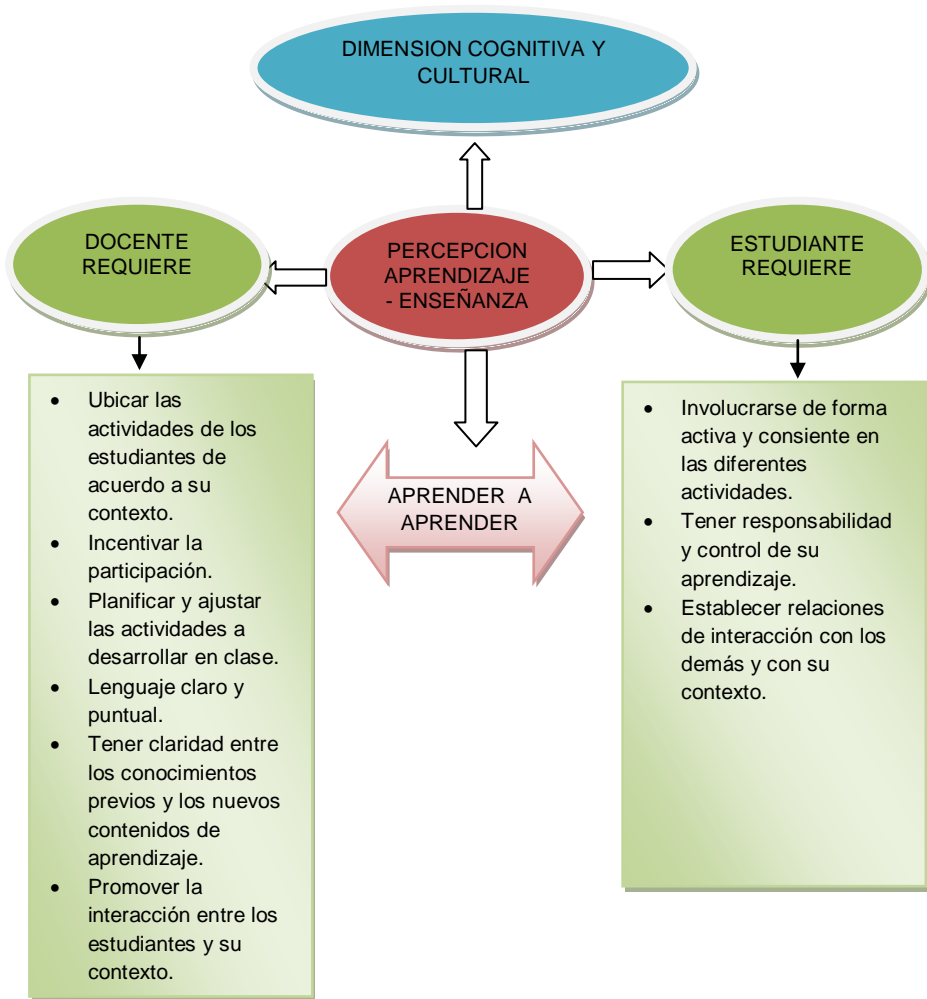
DIMENSION COGNITIVA Y CULTURAL

DOCENTE REQUIERE

PERCEPCION APRENDIZAJE - ENSEÑANZA

ESTUDIANTE REQUIERE

- Ubicar las actividades de los estudiantes de acuerdo a su contexto.
- Incentivar la participación.
- Planificar y ajustar las actividades a desarrollar en clase.
- Lenguaje claro y puntual.
- Tener claridad entre los conocimientos previos y los nuevos contenidos de aprendizaje.
- Promover la interacción entre los estudiantes y su contexto.

APRENDER A APRENDER

- Involucrarse de forma activa y consiente en las diferentes actividades.
- Tener responsabilidad y control de su aprendizaje.
- Establecer relaciones de interacción con los demás y con su contexto.